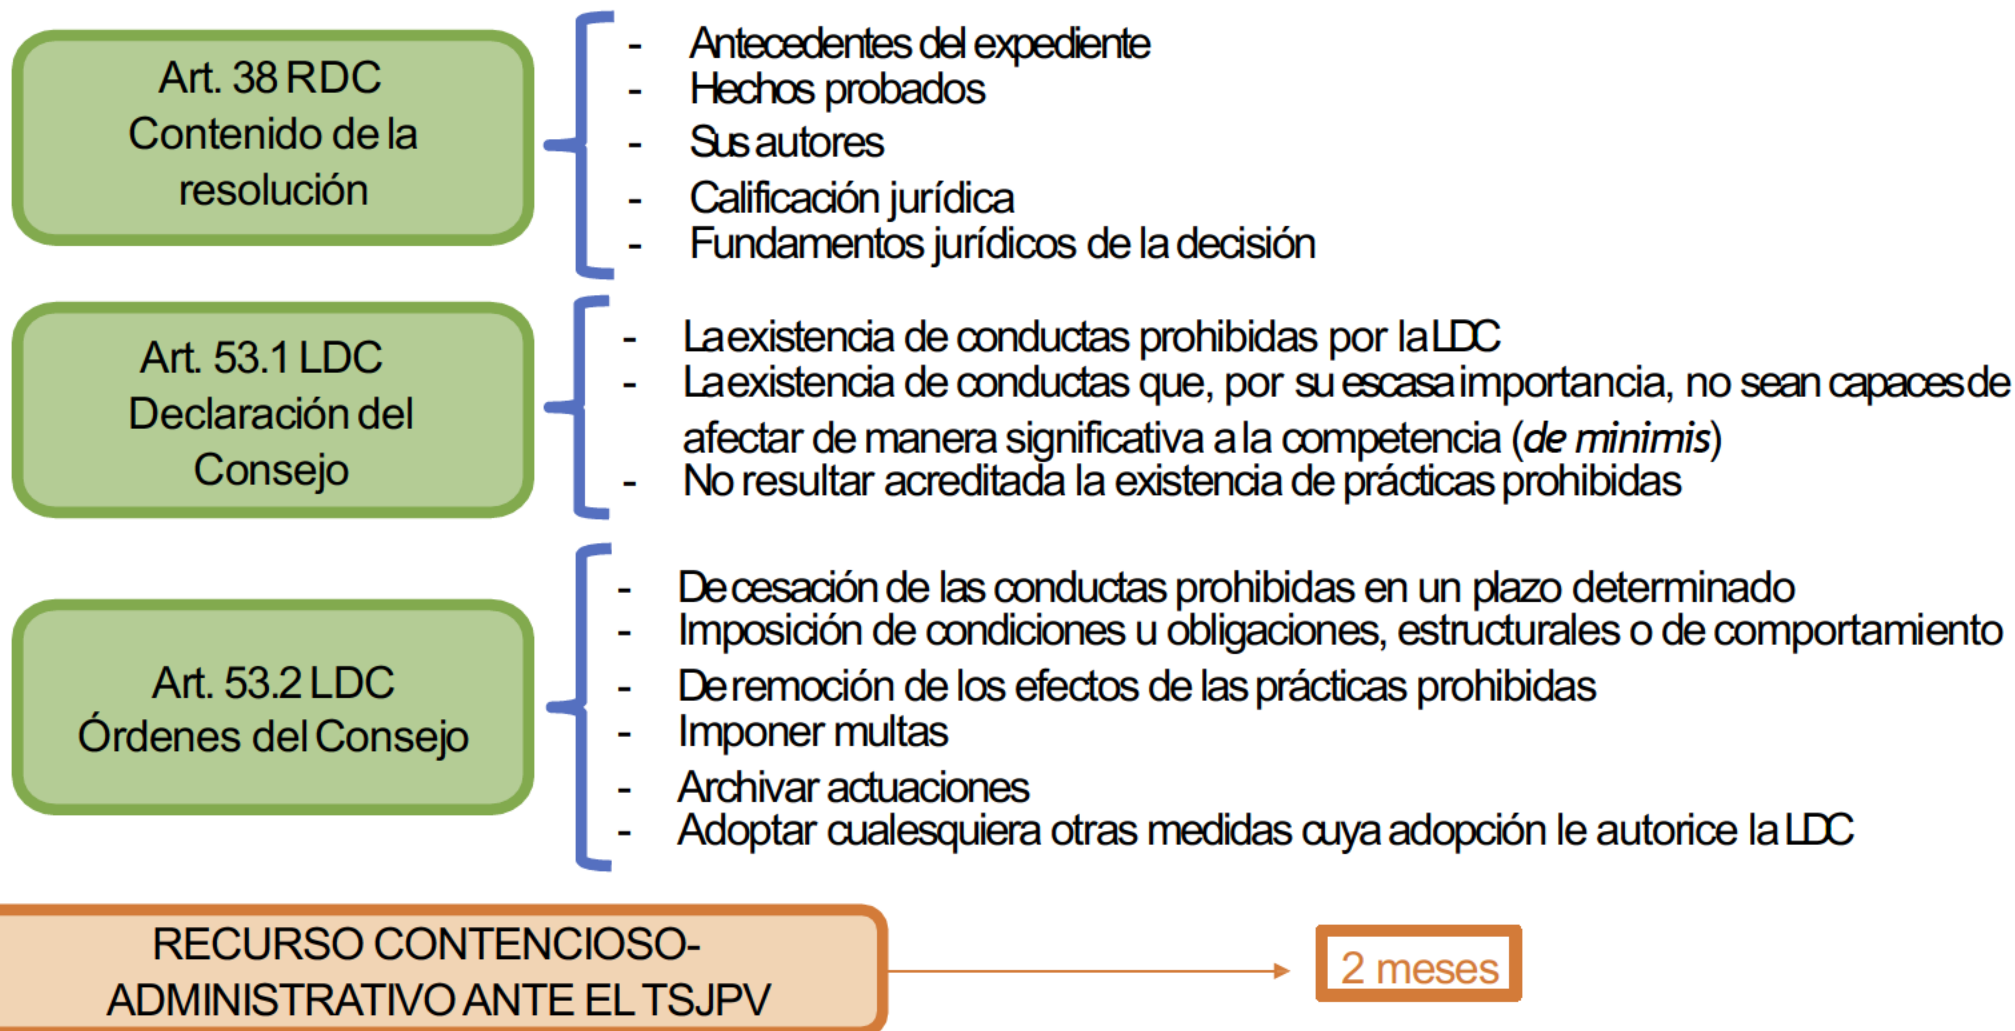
Art. 38 RDC
Contenido de la resolución

- Antecedentes del expediente
- Hechos probados
- Sus autores
- Calificación jurídica
- Fundamentos jurídicos de la decisión

Art. 53.1 LDC
Declaración del Consejo

- La existencia de conductas prohibidas por la LDC
- La existencia de conductas que, por su escasa importancia, no sean capaces de afectar de manera significativa a la competencia (*de minimis*)
- No resultar acreditada la existencia de prácticas prohibidas

Art. 53.2 LDC
Órdenes del Consejo

- De cesación de las conductas prohibidas en un plazo determinado
- Imposición de condiciones u obligaciones, estructurales o de comportamiento
- De remoción de los efectos de las prácticas prohibidas
- Imponer multas
- Archivar actuaciones
- Adoptar cualesquiera otras medidas cuya adopción le autorice la LDC

RECURSO CONTENCIOSO-ADMINISTRATIVO ANTE EL TSJPV

2 meses